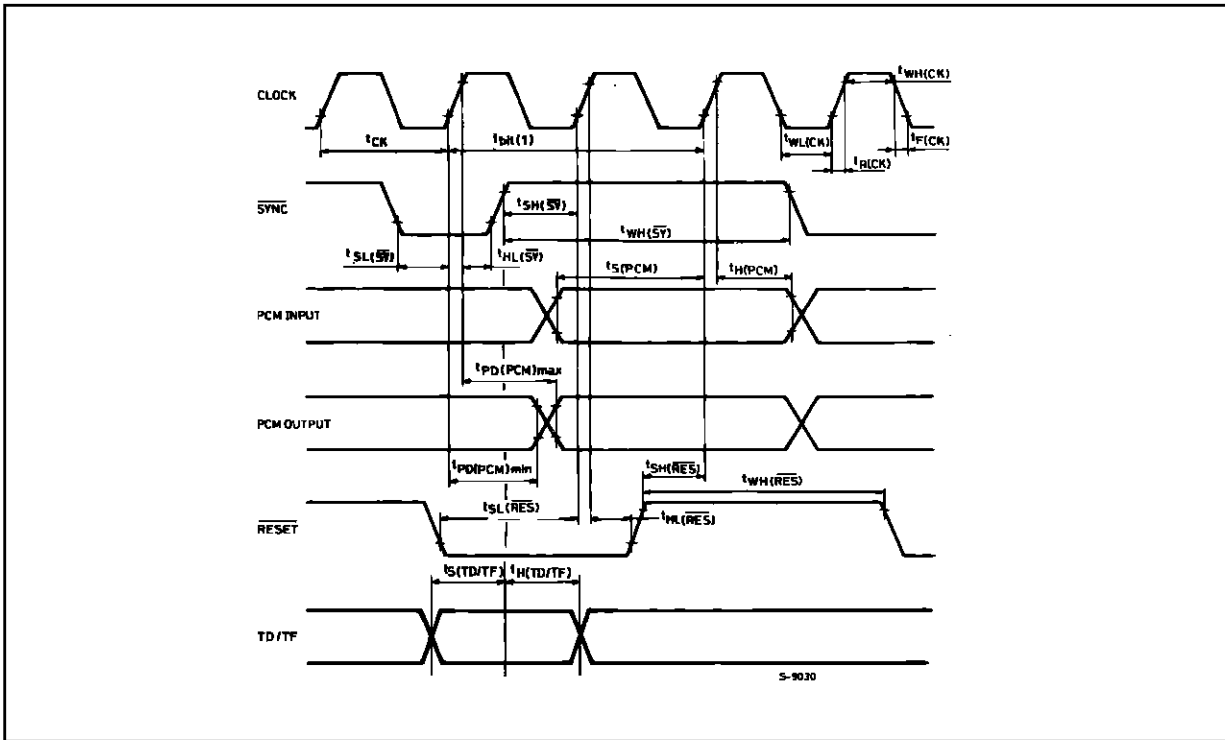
CLOCK

$t_{WH(CK)}$

$t_{CK}$

$t_{bit(1)}$

$t_{WL(CK)}$

$t_{F(CK)}$

$t_{R(CK)}$

$\overline{SYNC}$

$t_{SH(\overline{SY})}$

$t_{WH(\overline{SY})}$

$t_{SL(\overline{SY})}$

$t_{HL(\overline{SY})}$

$t_{S(PCM)}$

$t_{H(PCM)}$

PCM INPUT

$t_{PD(PCM)max}$

PCM OUTPUT

$t_{PD(PCM)min}$

$t_{SH(\overline{RES})}$

$t_{WH(\overline{RES})}$

$t_{SL(\overline{RES})}$

$t_{HL(\overline{RES})}$

$\overline{RESET}$

$t_{S(TD/TF)}$

$t_{H(TD/TF)}$

TD/TF

S-9030